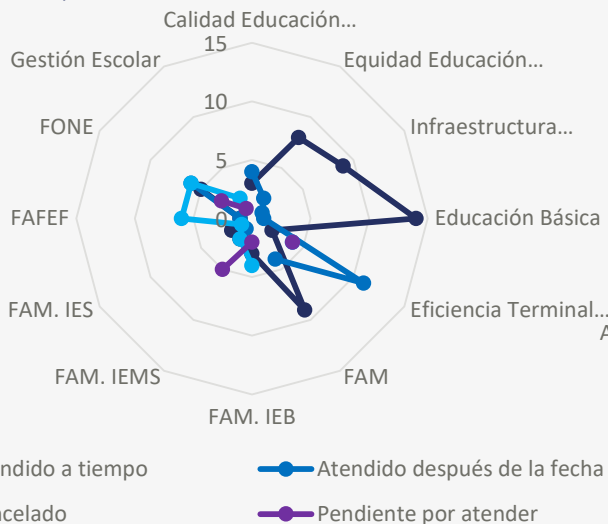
Calidad Educación…
15
Equidad Educación…
Gestión Escolar
10
Infraestructura…
FONE
5
Educación Básica
FAFEF
0
FAM. IES
Eficiencia Terminal…
A
FAM. IEMS
FAM
FAM. IEB
ndido a tiempo
Atendido después de la fecha
celado
Pendiente por atender